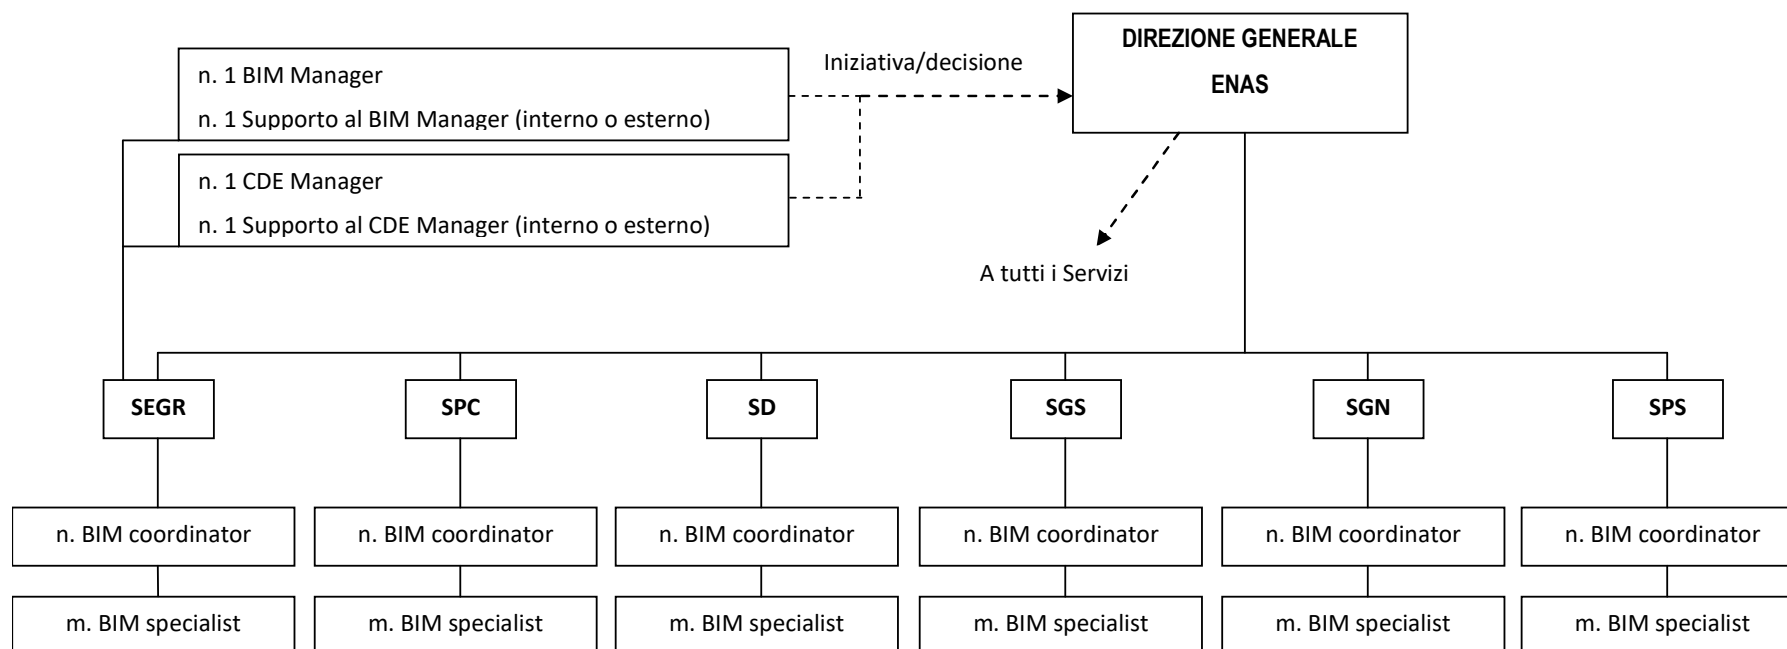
n. 1 BIM Manager

n. 1 Supporto al BIM Manager (interno o esterno)

n. 1 CDE Manager

n. 1 Supporto al CDE Manager (interno o esterno)

Iniziativa/decisione

DIREZIONE GENERALE

ENAS

A tutti i Servizi

SEGR

SPC

SD

SGS

SGN

SPS

n. BIM coordinator

n. BIM coordinator

n. BIM coordinator

n. BIM coordinator

n. BIM coordinator

n. BIM coordinator

m. BIM specialist

m. BIM specialist

m. BIM specialist

m. BIM specialist

m. BIM specialist

m. BIM specialist